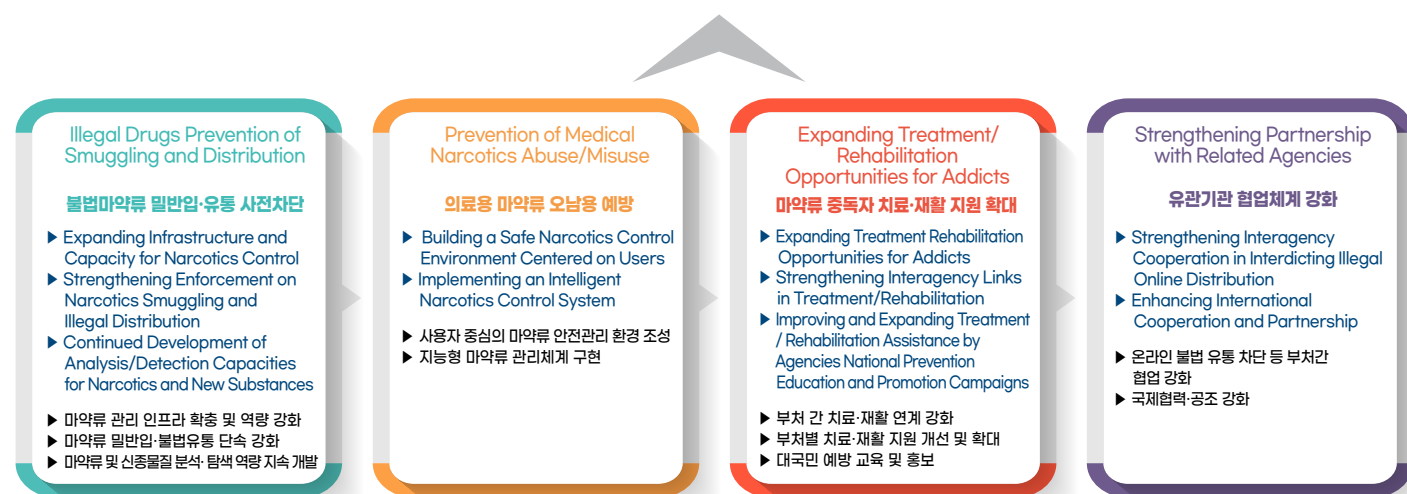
Illegal Drugs Prevention of Smuggling and Distribution

불법마약류 밀반입·유통 사전차단

▶ Expanding Infrastructure and Capacity for Narcotics Control
▶ Strengthening Enforcement on Narcotics Smuggling and Illegal Distribution
▶ Continued Development of Analysis/Detection Capacities for Narcotics and New Substances

▶ 마약류 관리 인프라 확충 및 역량 강화
▶ 마약류 밀반입·불법유통 단속 강화
▶ 마약류 및 신종물질 분석· 탐색 역량 지속 개발

Prevention of Medical Narcotics Abuse/Misuse

의료용 마약류 오남용 예방

▶ Building a Safe Narcotics Control Environment Centered on Users
▶ Implementing an Intelligent Narcotics Control System

▶ 사용자 중심의 마약류 안전관리 환경 조성
▶ 지능형 마약류 관리체계 구현

Expanding Treatment/ Rehabilitation Opportunities for Addicts

마약류 중독자 치료·재활 지원 확대

▶ Expanding Treatment Rehabilitation Opportunities for Addicts
▶ Strengthening Interagency Links in Treatment/Rehabilitation
▶ Improving and Expanding Treatment / Rehabilitation Assistance by Agencies National Prevention Education and Promotion Campaigns

▶ 부처 간 치료·재활 연계 강화
▶ 부처별 치료·재활 지원 개선 및 확대
▶ 대국민 예방 교육 및 홍보

Strengthening Partnership with Related Agencies

유관기관 협업체계 강화

▶ Strengthening Interagency Cooperation in Interdicting Illegal Online Distribution
▶ Enhancing International Cooperation and Partnership

▶ 온라인 불법 유통 차단 등 부처간 협업 강화
▶ 국제협력·공조 강화